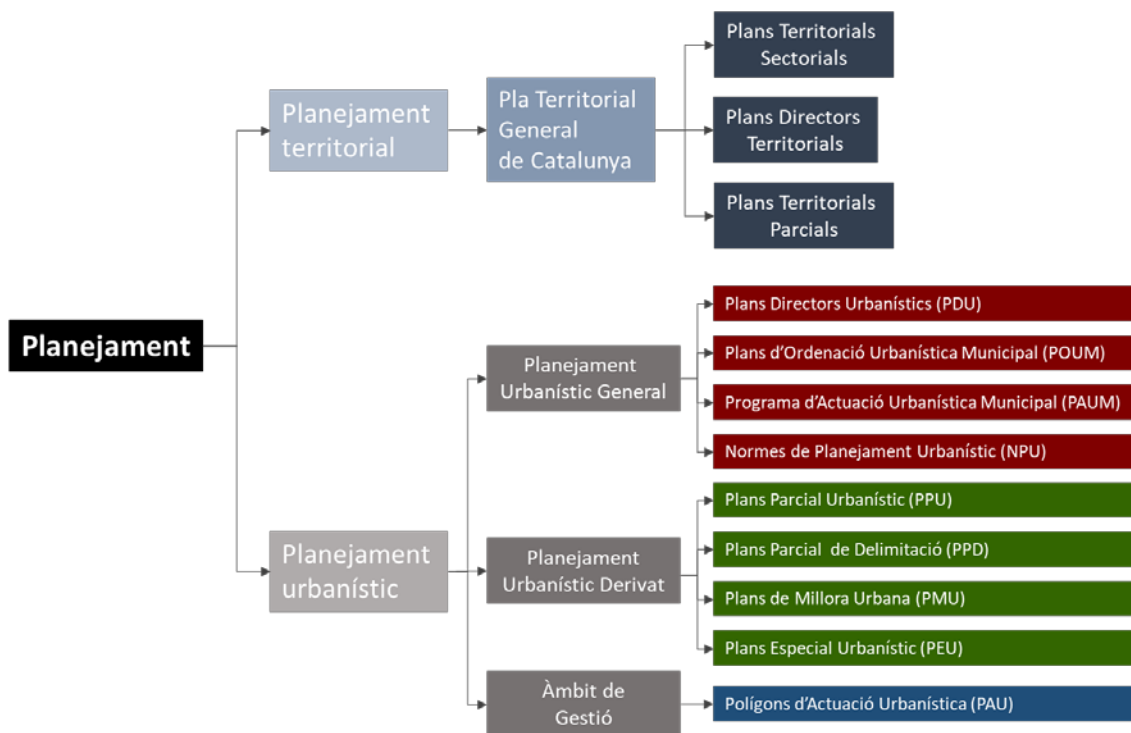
Planejament

Planejament territorial

Pla Territorial General de Catalunya

Plans Territorials Sectorials

Plans Directors Territorials

Plans Territorials Parcials

Planejament urbanístic

Planejament Urbanístic General

Plans Directors Urbanístics (PDU)

Plans d'Ordenació Urbanística Municipal (POUM)

Programa d'Actuació Urbanística Municipal (PAUM)

Normes de Planejament Urbanístic (NPU)

Planejament Urbanístic Derivat

Plans Parcial Urbanístic (PPU)

Plans Parcial de Delimitació (PPD)

Plans de Millora Urbana (PMU)

Plans Especial Urbanístic (PEU)

Àmbit de Gestió

Polígons d'Actuació Urbanística (PAU)